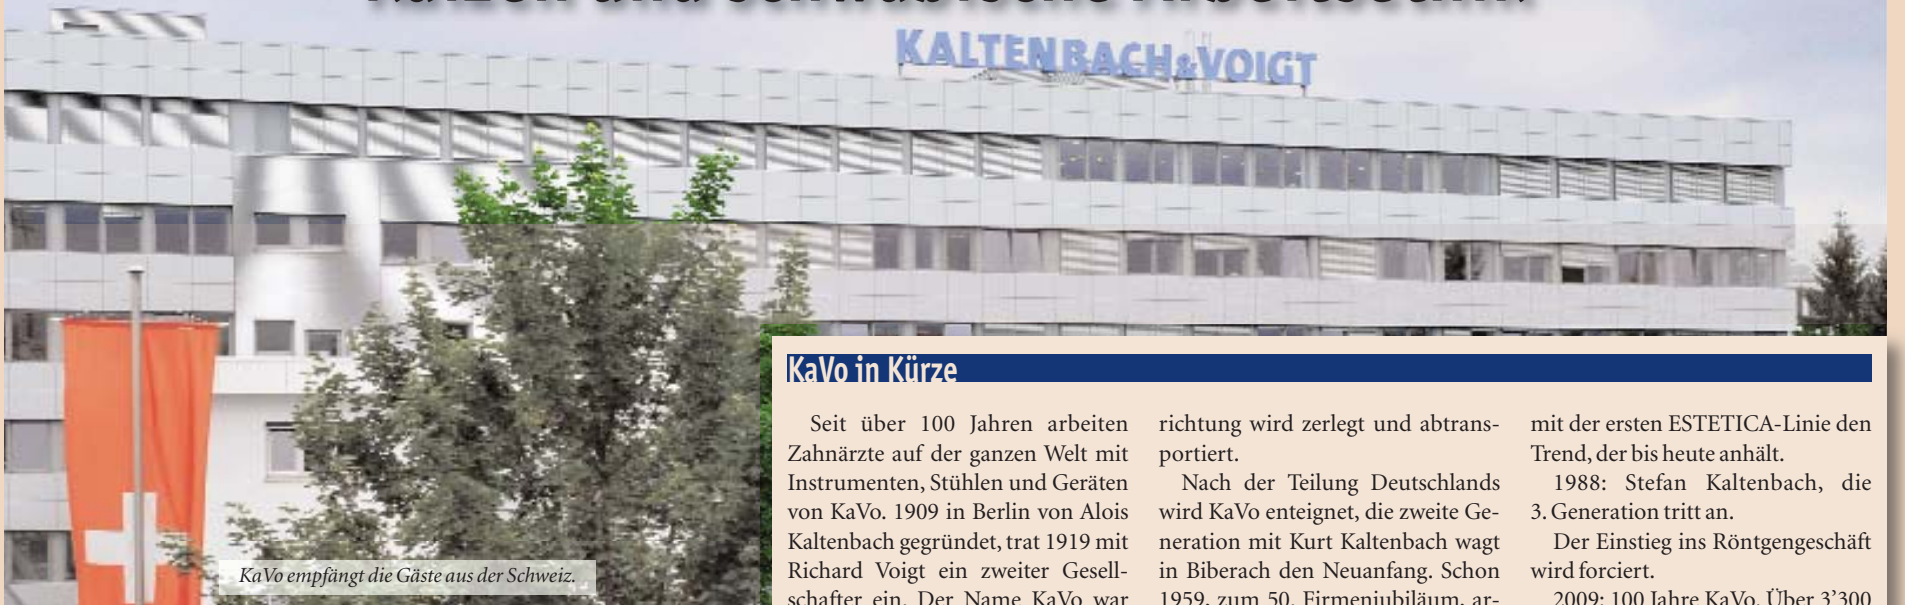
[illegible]

KALTENBACH&VOIGT

KaVo empfängt die Gäste aus der Schweiz.

KaVo in Kürze

Seit über 100 Jahren arbeiten Zahnärzte auf der ganzen Welt mit Instrumenten, Stühlen und Geräten von KaVo. 1909 in Berlin von Alois Kaltenbach gegründet, trat 1919 mit Richard Voigt ein zweiter Gesellschafter ein. Der Name KaVo war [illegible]

richtung wird zerlegt und abtransportiert.

Nach der Teilung Deutschlands wird KaVo enteignet, die zweite Generation mit Kurt Kaltenbach wagt in Biberach den Neuanfang. Schon 1959, zum 50. Firmenjubiläum, ar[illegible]

mit der ersten ESTETICA-Linie den Trend, der bis heute anhält.

1988: Stefan Kaltenbach, die 3. Generation tritt an.

Der Einstieg ins Röntgengeschäft wird forciert.

2009: 100 Jahre KaVo. Über 3'300 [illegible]